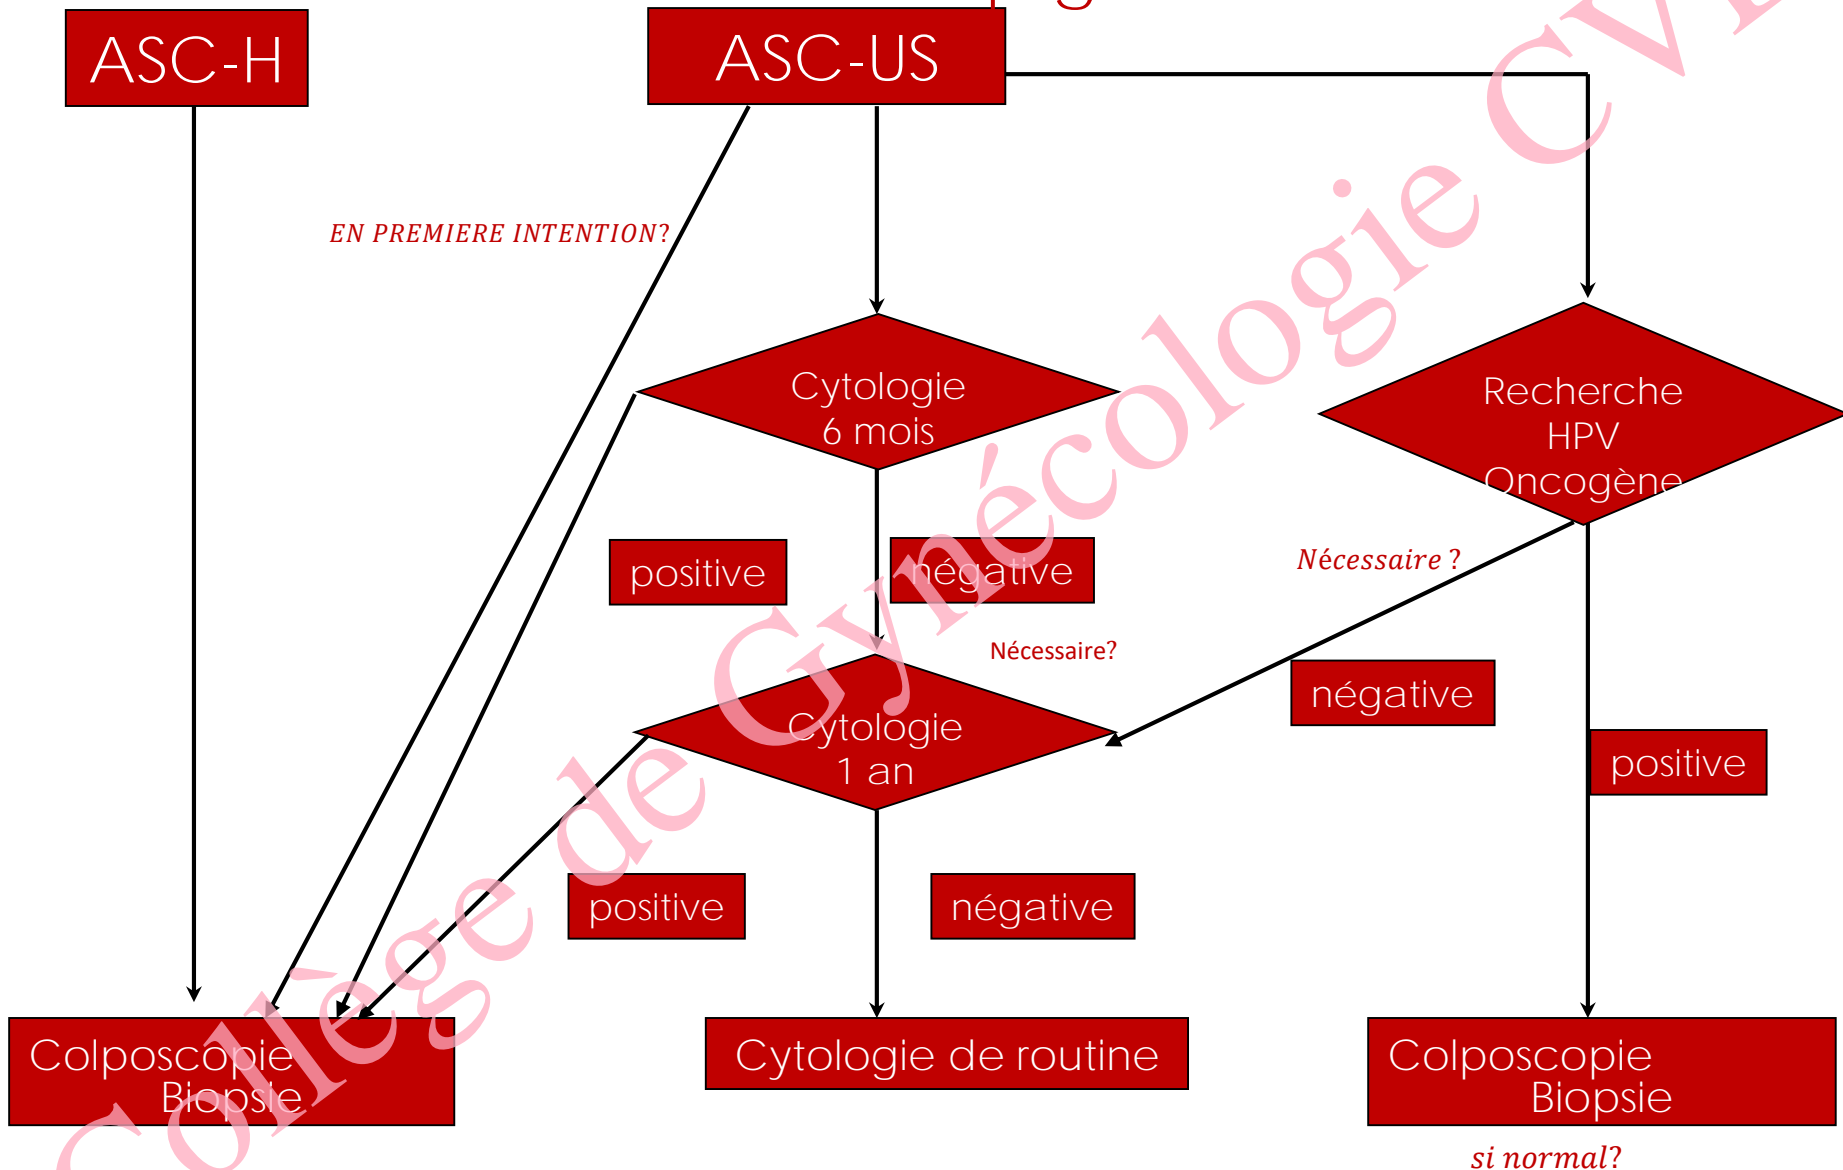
ASC-H

ASC-US

EN PREMIERE INTENTION?

Cytologie 6 mois

Recherche HPV Oncogène

positive

négative

Nécessaire ?

Nécessaire?

négative

Cytologie 1 an

positive

positive

négative

Colposcopie Biopsie

Cytologie de routine

Colposcopie Biopsie

si normal?

Collège de Gynécologie CVL